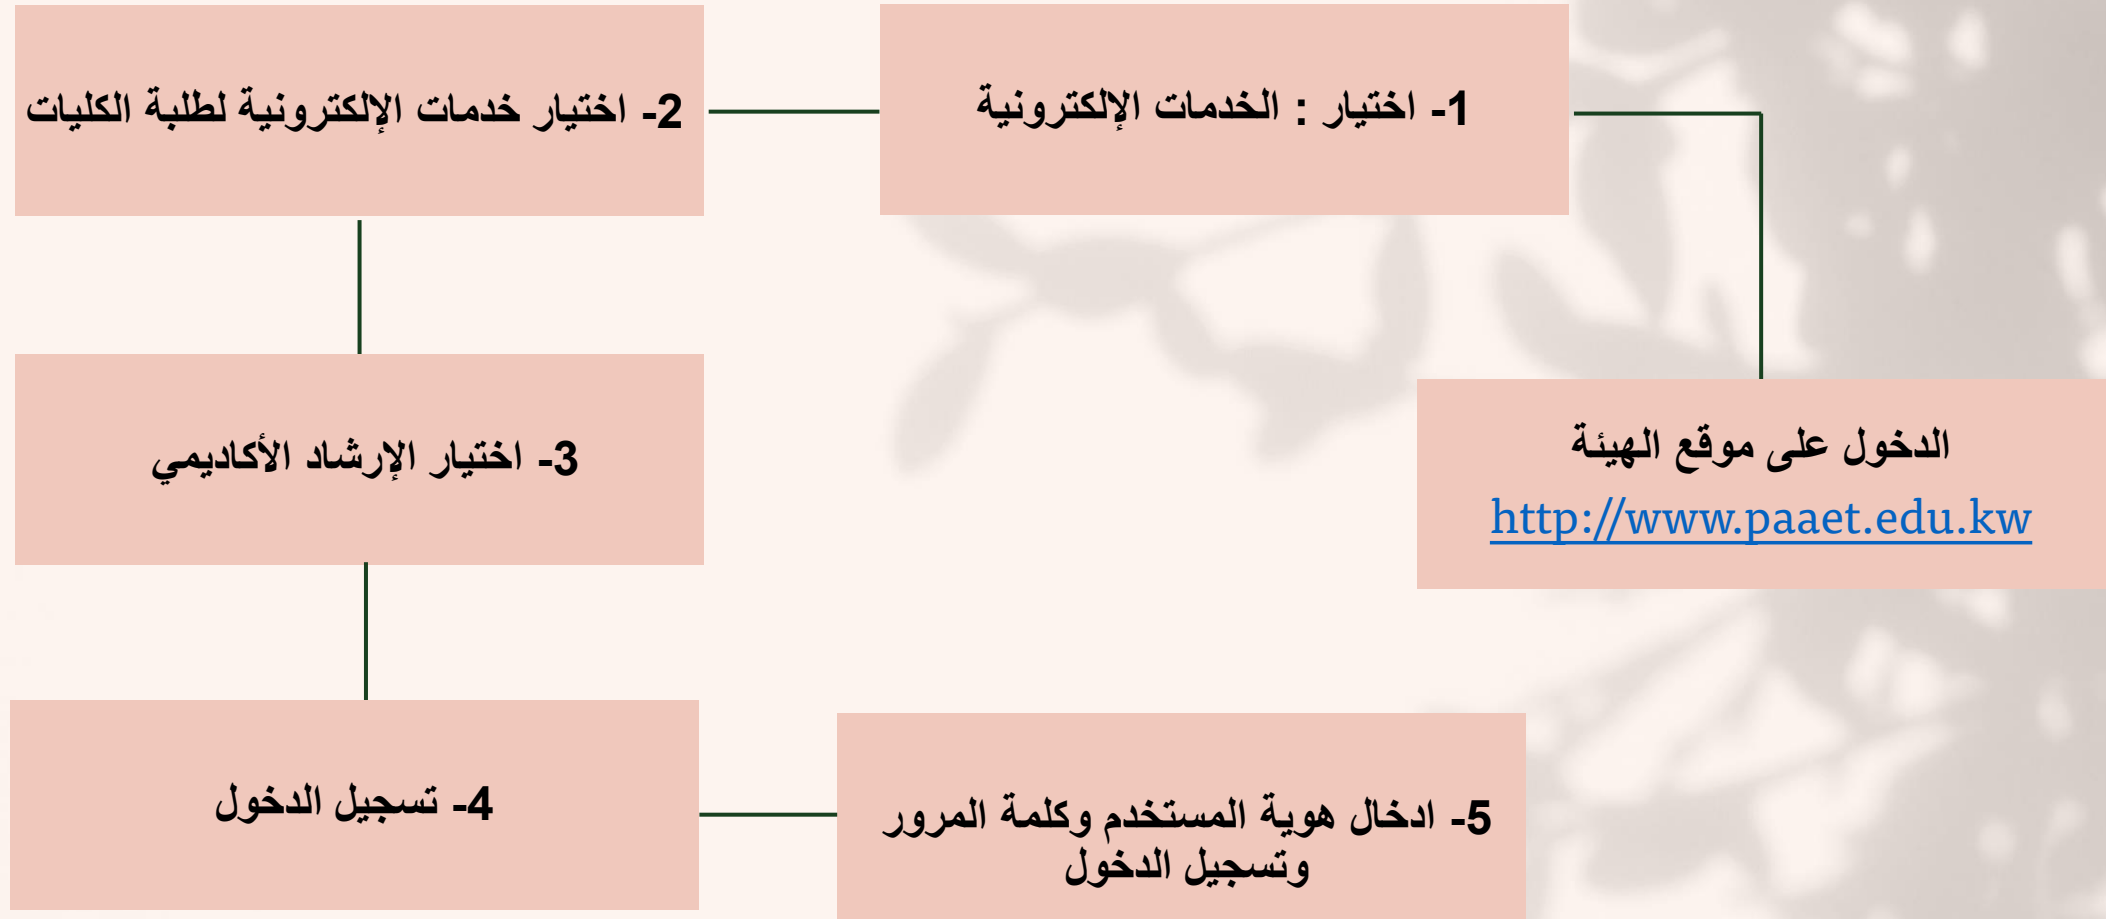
الدخول على موقع الهيئة
http://www.paaet.edu.kw

1- اختيار : الخدمات الإلكترونية

2- اختيار خدمات الإلكترونية لطلبة الكليات

3- اختيار الإرشاد الأكاديمي

4- تسجيل الدخول

5- ادخال هوية المستخدم وكلمة المرور وتسجيل الدخول